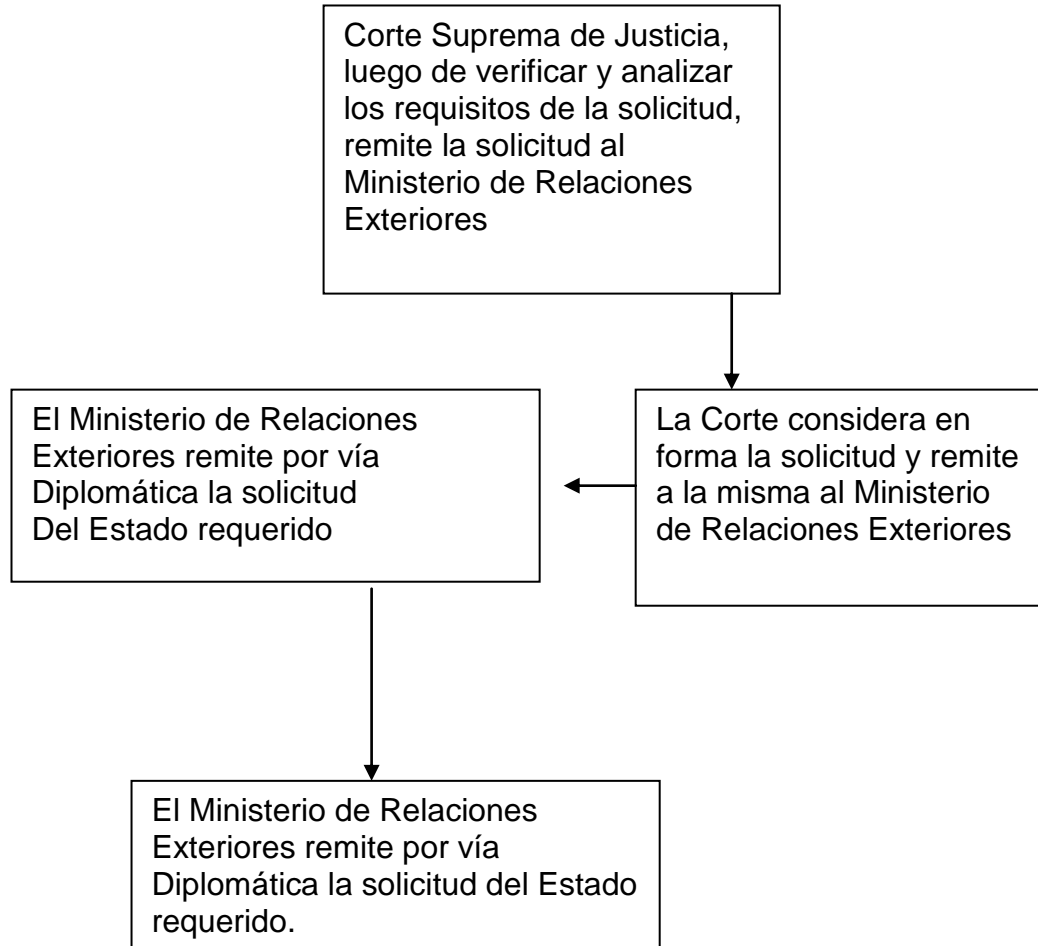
Corte Suprema de Justicia, luego de verificar y analizar los requisitos de la solicitud, remite la solicitud al Ministerio de Relaciones Exteriores

La Corte considera en forma la solicitud y remite a la misma al Ministerio de Relaciones Exteriores

El Ministerio de Relaciones Exteriores remite por vía Diplomática la solicitud Del Estado requerido

El Ministerio de Relaciones Exteriores remite por vía Diplomática la solicitud del Estado requerido.